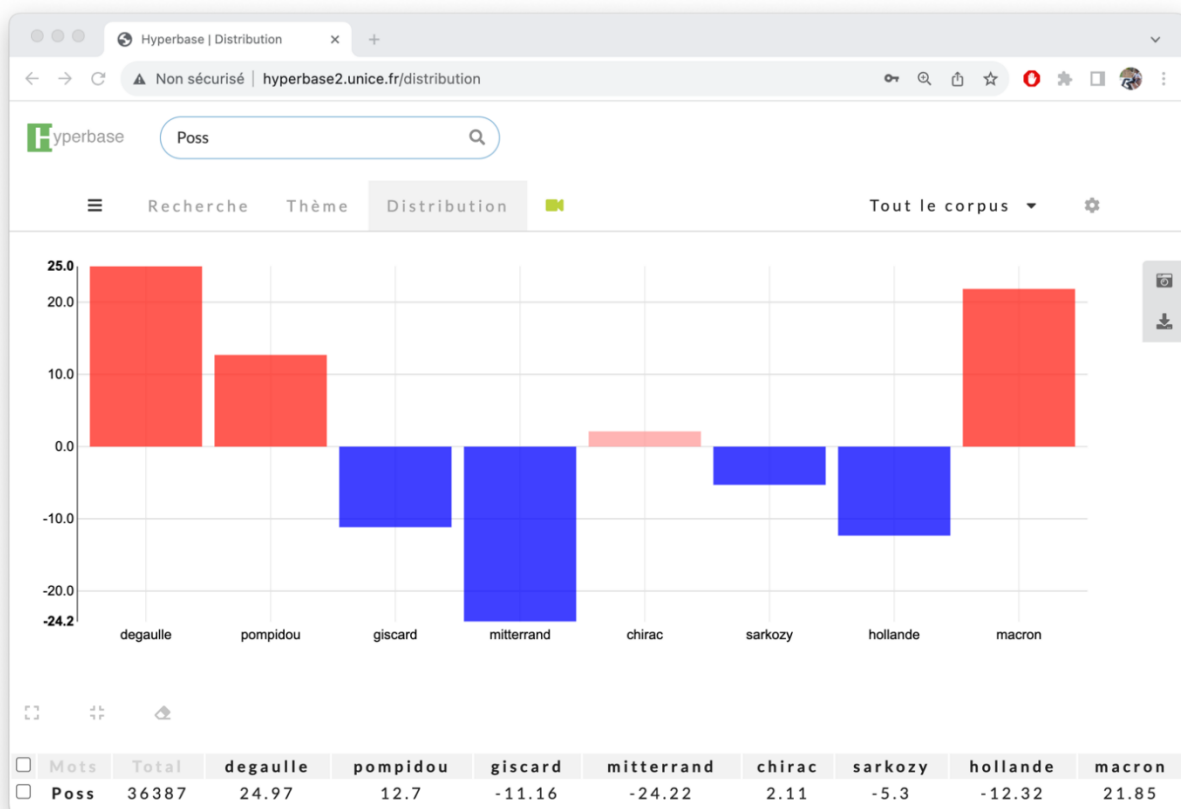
Hyperbase | Distribution
Non sécurisé | hyperbase2.unice.fr/distribution

Hyperbase
Poss

Recherche Thème Distribution Tout le corpus

25.0
20.0
10.0
0.0
-10.0
-20.0
-24.2

degaulle pompidou giscard mitterrand chirac sarkozy hollande macron

| Mots | Total | degaulle | pompidou | giscard | mitterrand | chirac | sarkozy | hollande | macron |
|---|---|---|---|---|---|---|---|---|---|
| Poss | 36387 | 24.97 | 12.7 | -11.16 | -24.22 | 2.11 | -5.3 | -12.32 | 21.85 |